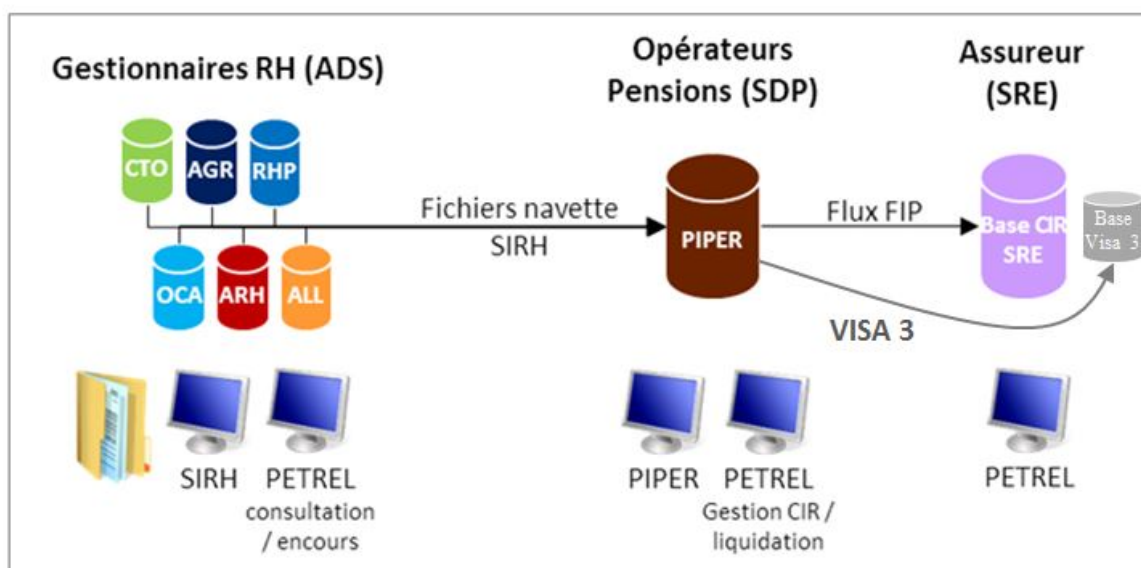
Gestionnaires RH (ADS)

Opérateurs Pensions (SDP)

Assureur (SRE)

CTO AGR RHP

OCA ARH ALL

Fichiers navette SIRH

PIPER

Flux FIP

Base CIR SRE

Base Visa 3

VISA 3

SIRH

PETREL consultation / encours

PIPER

PETREL Gestion CIR / liquidation

PETREL